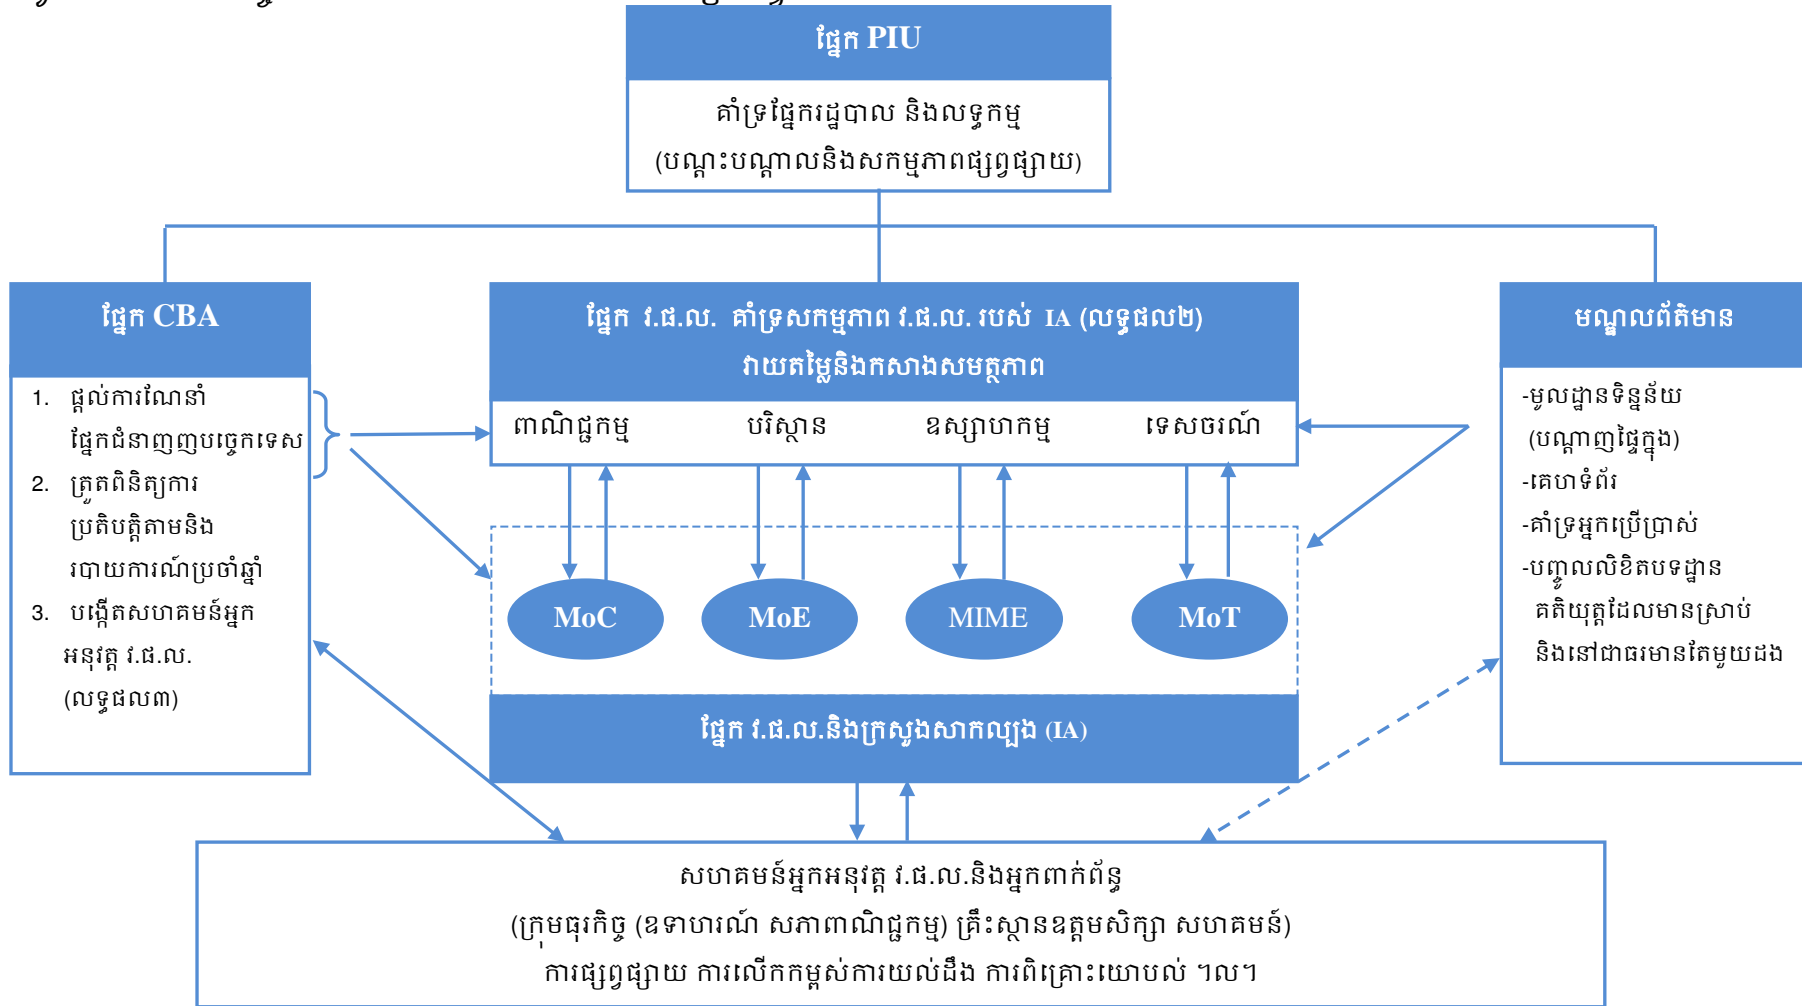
ផ្នែក PIU

គាំទ្រផ្នែករដ្ឋបាល និងលទ្ធកម្ម
(បណ្តុះបណ្តាលនិងសកម្មភាពផ្សព្វផ្សាយ)

ផ្នែក CBA

1. ផ្តល់ការណែនាំផ្នែកជំនាញញបច្ចេកទេស
2. ត្រួតពិនិត្យការប្រតិបត្តិតាមនិងរបាយការណ៍ប្រចាំឆ្នាំ
3. បង្កើតសហគមន៍អ្នកអនុវត្ត វ.ផ.ល. (លទ្ធផល៣)

ផ្នែក វ.ផ.ល. គាំទ្រសកម្មភាព វ.ផ.ល. របស់ IA (លទ្ធផល២)
វាយតម្លៃនិងកសាងសមត្ថភាព

ពាណិជ្ជកម្ម
បរិស្ថាន
ឧស្សាហកម្ម
ទេសចរណ៍

MoC
MoE
MIME
MoT

ផ្នែក វ.ផ.ល.និងក្រសួងសាកល្បង (IA)

មណ្ឌលព័ត៌មាន

-មូលដ្ឋានទិន្នន័យ (បណ្តាញផ្ទៃក្នុង)
-គេហទំព័រ
-គាំទ្រអ្នកប្រើប្រាស់
-បញ្ចូលលិខិតបទដ្ឋានគតិយុត្តដែលមានស្រាប់ និងនៅជាធរមានតែមួយដង

សហគមន៍អ្នកអនុវត្ត វ.ផ.ល.និងអ្នកពាក់ព័ន្ធ
(ក្រុមធុរកិច្ច (ឧទាហរណ៍ សភាពាណិជ្ជកម្ម) គ្រឹះស្ថានឧត្តមសិក្សា សហគមន៍)
ការផ្សព្វផ្សាយ ការលើកកម្ពស់ការយល់ដឹង ការពិគ្រោះយោបល់ ។ល។